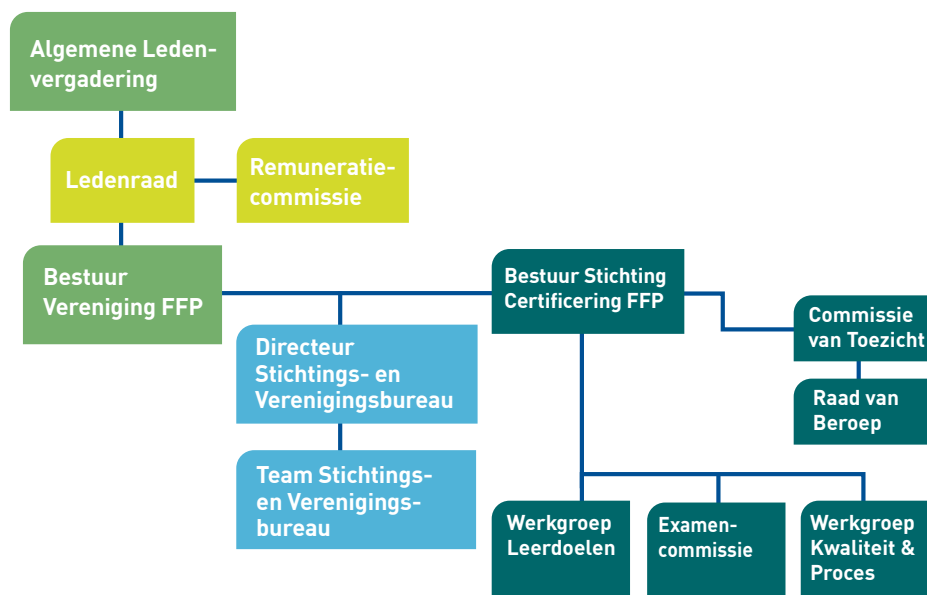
Algemene Ledenvergadering

Ledenraad

Remuneratiecommissie

Bestuur Vereniging FFP

Directeur Stichtings- en Verenigingsbureau

Team Stichtings- en Verenigingsbureau

Bestuur Stichting Certificering FFP

Commissie van Toezicht

Raad van Beroep

Werkgroep Leerdoelen

Examencommissie

Werkgroep Kwaliteit & Proces